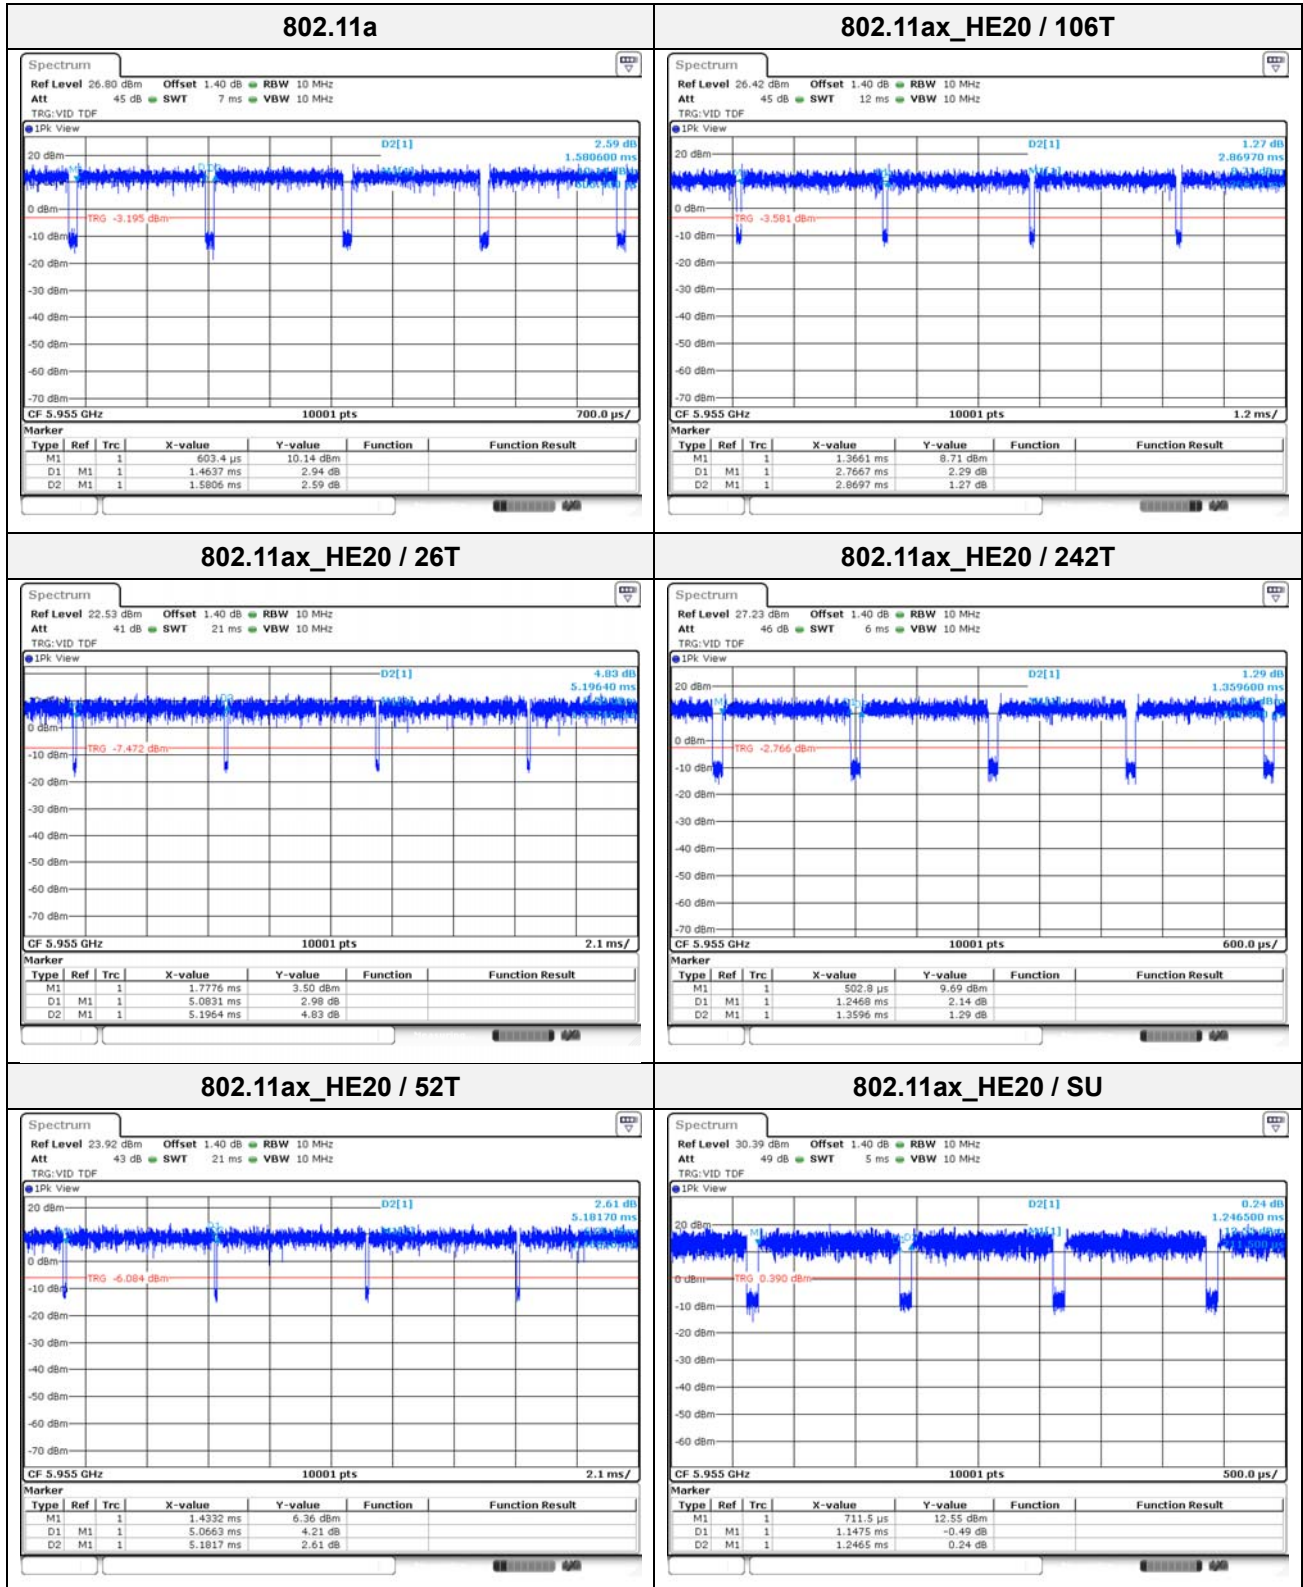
| 802.11a | 802.11ax_HE20 / 106T |
|---|---|
| Spectrum<br>Ref Level 26.80 dBm Offset 1.40 dB RBW 10 MHz<br>Att 45 dB SWT 7 ms VBW 10 MHz<br>TRG:VID TDF<br>1Pk View<br>D2[1] 2.59 dB 1.580600 ms<br>20 dBm<br>0 dBm<br>TRG -3.195 dBm<br>-10 dBm<br>-20 dBm<br>-30 dBm<br>-40 dBm<br>-50 dBm<br>-60 dBm<br>-70 dBm<br>CF 5.955 GHz 10001 pts 700.0 µs/<br>Marker | Spectrum<br>Ref Level 26.42 dBm Offset 1.40 dB RBW 10 MHz<br>Att 45 dB SWT 12 ms VBW 10 MHz<br>TRG:VID TDF<br>1Pk View<br>D2[1] 1.27 dB 2.86970 ms<br>20 dBm<br>0 dBm<br>TRG -3.581 dBm<br>-10 dBm<br>-20 dBm<br>-30 dBm<br>-40 dBm<br>-50 dBm<br>-60 dBm<br>-70 dBm<br>CF 5.955 GHz 10001 pts 1.2 ms/<br>Marker |

| Type | Ref | Trc | X-value | Y-value | Function | Function Result |
|---|---|---|---|---|---|---|
| M1 | | 1 | 603.4 µs | 10.14 dBm | | |
| D1 | M1 | 1 | 1.4637 ms | 2.94 dB | | |
| D2 | M1 | 1 | 1.5806 ms | 2.59 dB | | |

| Type | Ref | Trc | X-value | Y-value | Function | Function Result |
|---|---|---|---|---|---|---|
| M1 | | 1 | 1.3661 ms | 8.71 dBm | | |
| D1 | M1 | 1 | 2.7667 ms | 2.29 dB | | |
| D2 | M1 | 1 | 2.8697 ms | 1.27 dB | | |

| 802.11ax_HE20 / 26T | 802.11ax_HE20 / 242T |
|---|---|
| Spectrum<br>Ref Level 22.53 dBm Offset 1.40 dB RBW 10 MHz<br>Att 41 dB SWT 21 ms VBW 10 MHz<br>TRG:VID TDF<br>1Pk View<br>D2[1] 4.83 dB 5.19640 ms<br>0 dBm<br>TRG -7.472 dBm<br>-10 dBm<br>-20 dBm<br>-30 dBm<br>-40 dBm<br>-50 dBm<br>-60 dBm<br>-70 dBm<br>CF 5.955 GHz 10001 pts 2.1 ms/<br>Marker | Spectrum<br>Ref Level 27.23 dBm Offset 1.40 dB RBW 10 MHz<br>Att 46 dB SWT 6 ms VBW 10 MHz<br>TRG:VID TDF<br>1Pk View<br>D2[1] 1.29 dB 1.359600 ms<br>20 dBm<br>0 dBm<br>TRG -2.766 dBm<br>-10 dBm<br>-20 dBm<br>-30 dBm<br>-40 dBm<br>-50 dBm<br>-60 dBm<br>-70 dBm<br>CF 5.955 GHz 10001 pts 600.0 µs/<br>Marker |

| Type | Ref | Trc | X-value | Y-value | Function | Function Result |
|---|---|---|---|---|---|---|
| M1 | | 1 | 1.7776 ms | 3.50 dBm | | |
| D1 | M1 | 1 | 5.0831 ms | 2.98 dB | | |
| D2 | M1 | 1 | 5.1964 ms | 4.83 dB | | |

| Type | Ref | Trc | X-value | Y-value | Function | Function Result |
|---|---|---|---|---|---|---|
| M1 | | 1 | 502.8 µs | 9.69 dBm | | |
| D1 | M1 | 1 | 1.2468 ms | 2.14 dB | | |
| D2 | M1 | 1 | 1.3596 ms | 1.29 dB | | |

| 802.11ax_HE20 / 52T | 802.11ax_HE20 / SU |
|---|---|
| Spectrum<br>Ref Level 23.92 dBm Offset 1.40 dB RBW 10 MHz<br>Att 43 dB SWT 21 ms VBW 10 MHz<br>TRG:VID TDF<br>1Pk View<br>D2[1] 2.61 dB 5.18170 ms<br>20 dBm<br>0 dBm<br>TRG -6.084 dBm<br>-10 dBm<br>-20 dBm<br>-30 dBm<br>-40 dBm<br>-50 dBm<br>-60 dBm<br>-70 dBm<br>CF 5.955 GHz 10001 pts 2.1 ms/<br>Marker | Spectrum<br>Ref Level 30.39 dBm Offset 1.40 dB RBW 10 MHz<br>Att 49 dB SWT 5 ms VBW 10 MHz<br>TRG:VID TDF<br>1Pk View<br>D2[1] 0.24 dB 1.246500 ms<br>20 dBm<br>0 dBm<br>TRG 0.390 dBm<br>-10 dBm<br>-20 dBm<br>-30 dBm<br>-40 dBm<br>-50 dBm<br>-60 dBm<br>CF 5.955 GHz 10001 pts 500.0 µs/<br>Marker |

| Type | Ref | Trc | X-value | Y-value | Function | Function Result |
|---|---|---|---|---|---|---|
| M1 | | 1 | 1.4332 ms | 6.36 dBm | | |
| D1 | M1 | 1 | 5.0663 ms | 4.21 dB | | |
| D2 | M1 | 1 | 5.1817 ms | 2.61 dB | | |

| Type | Ref | Trc | X-value | Y-value | Function | Function Result |
|---|---|---|---|---|---|---|
| M1 | | 1 | 711.5 µs | 12.55 dBm | | |
| D1 | M1 | 1 | 1.1475 ms | -0.49 dB | | |
| D2 | M1 | 1 | 1.2465 ms | 0.24 dB | | |